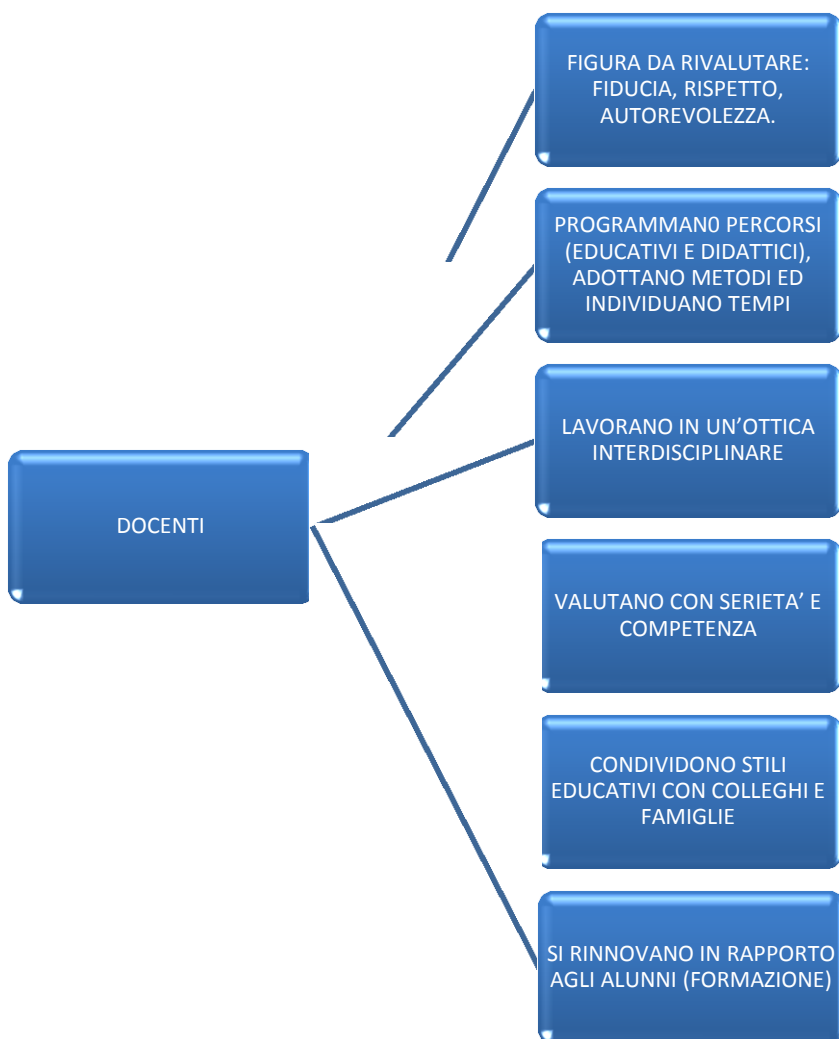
DOCENTI

FIGURA DA RIVALUTARE: FIDUCIA, RISPETTO, AUTOREVOLEZZA.

PROGRAMMAN0 PERCORSI (EDUCATIVI E DIDATTICI), ADOTTANO METODI ED INDIVIDUANO TEMPI

LAVORANO IN UN’OTTICA INTERDISCIPLINARE

VALUTANO CON SERIETA’ E COMPETENZA

CONDIVIDONO STILI EDUCATIVI CON COLLEGHI E FAMIGLIE

SI RINNOVANO IN RAPPORTO AGLI ALUNNI (FORMAZIONE)